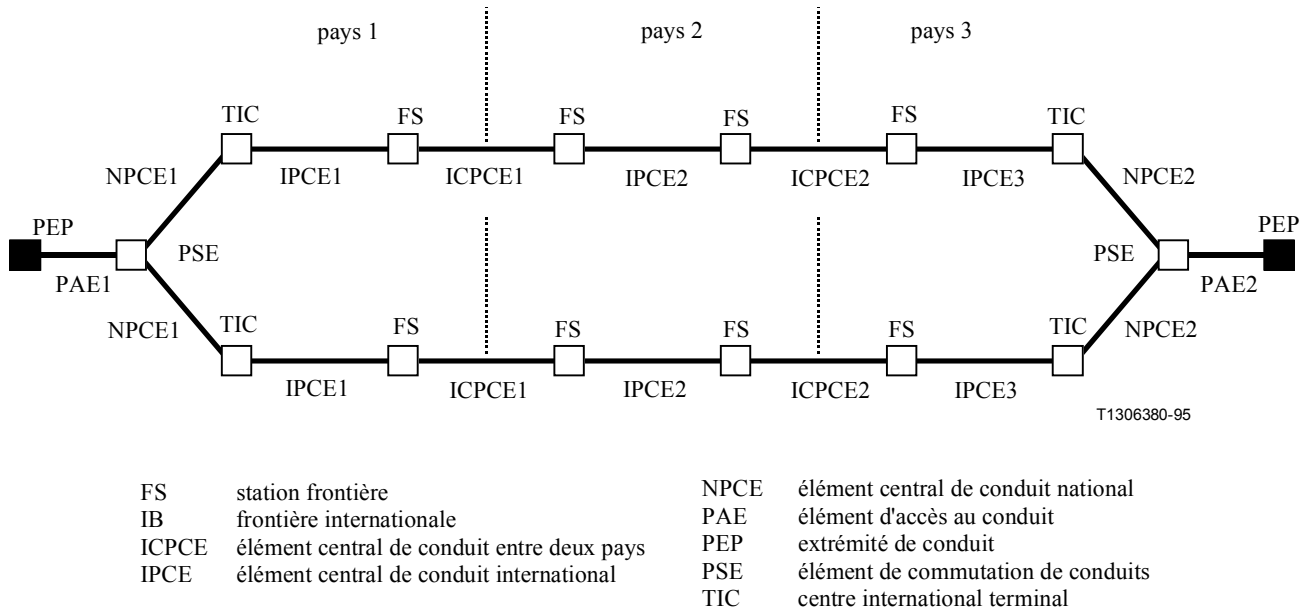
pays 1 pays 2 pays 3

TIC FS FS FS FS TIC

NPCE1 IPCE1 ICPCE1 IPCE2 ICPCE2 IPCE3 NPCE2

PEP PSE PSE PEP

PAE1 PAE2

NPCE1 TIC FS FS FS FS TIC NPCE2

IPCE1 ICPCE1 IPCE2 ICPCE2 IPCE3

T1306380-95

FS station frontière
IB frontière internationale
ICPCE élément central de conduit entre deux pays
IPCE élément central de conduit international

NPCE élément central de conduit national
PAE élément d'accès au conduit
PEP extrémité de conduit
PSE élément de commutation de conduits
TIC centre international terminal